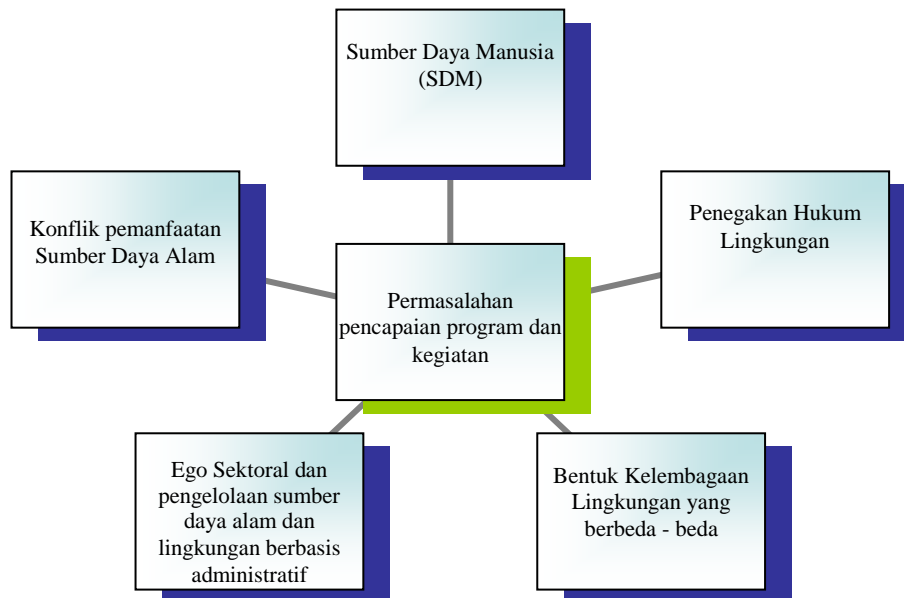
Sumber Daya Manusia (SDM)

Konflik pemanfaatan Sumber Daya Alam

Penegakan Hukum Lingkungan

Permasalahan pencapaian program dan kegiatan

Ego Sektoral dan pengelolaan sumber daya alam dan lingkungan berbasis administratif

Bentuk Kelembagaan Lingkungan yang berbeda - beda